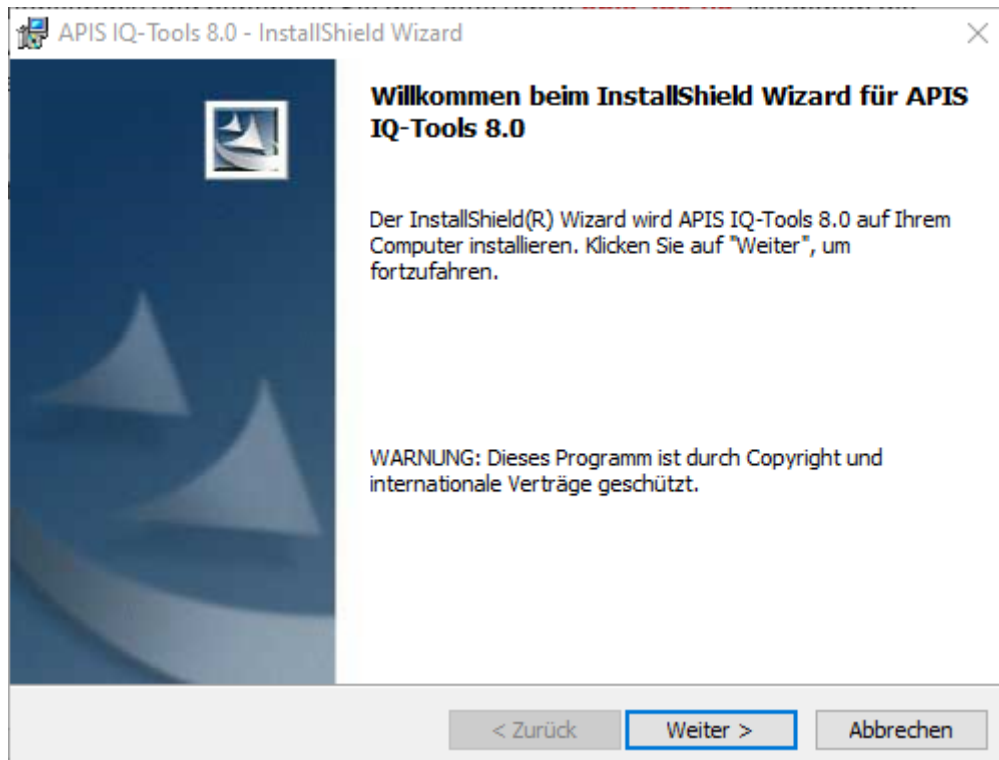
APIS IQ-Tools 8.0 - InstallShield Wizard

×

Willkommen beim InstallShield Wizard für APIS IQ-Tools 8.0

Der InstallShield(R) Wizard wird APIS IQ-Tools 8.0 auf Ihrem Computer installieren. Klicken Sie auf "Weiter", um fortzufahren.

WARNUNG: Dieses Programm ist durch Copyright und internationale Verträge geschützt.

< Zurück

Weiter >

Abbrechen